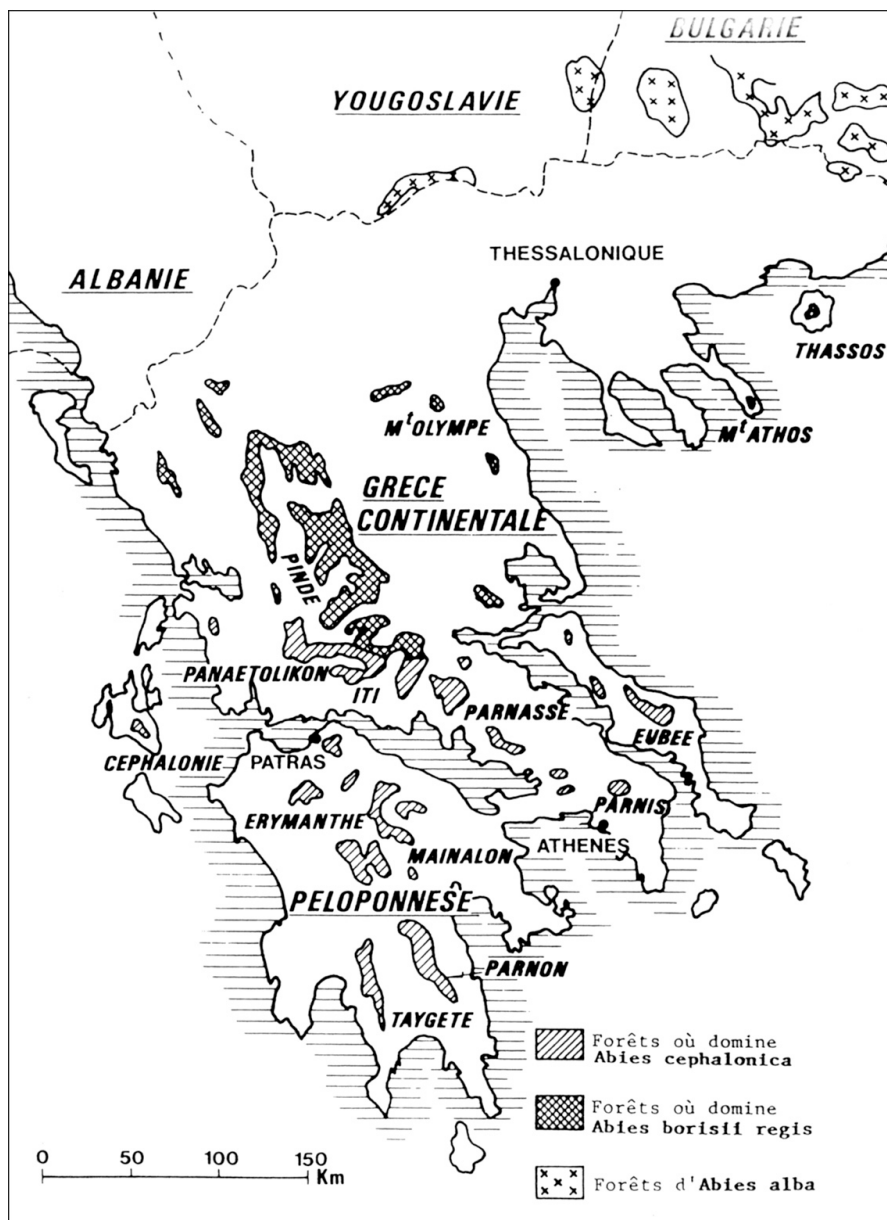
BULGARIE

YOUGOSLAVIE

ALBANIE

THESSALONIQUE

THASSOS

M$^t$OLYMPE

M$^t$ATHOS

GRECE CONTINENTALE

PINDE

PANAETOLIKON

ITI

PARNASSE

EUBEE

CEPHALONIE

PATRAS

ERYMANTHE

PARNIS

MAINALON

ATHENES

PELOPONNESE

PARNON

TAYGETE

Forêts où domine Abies cephalonica

Forêts où domine Abies borisii regis

Forêts d'Abies alba

0 50 100 150 Km